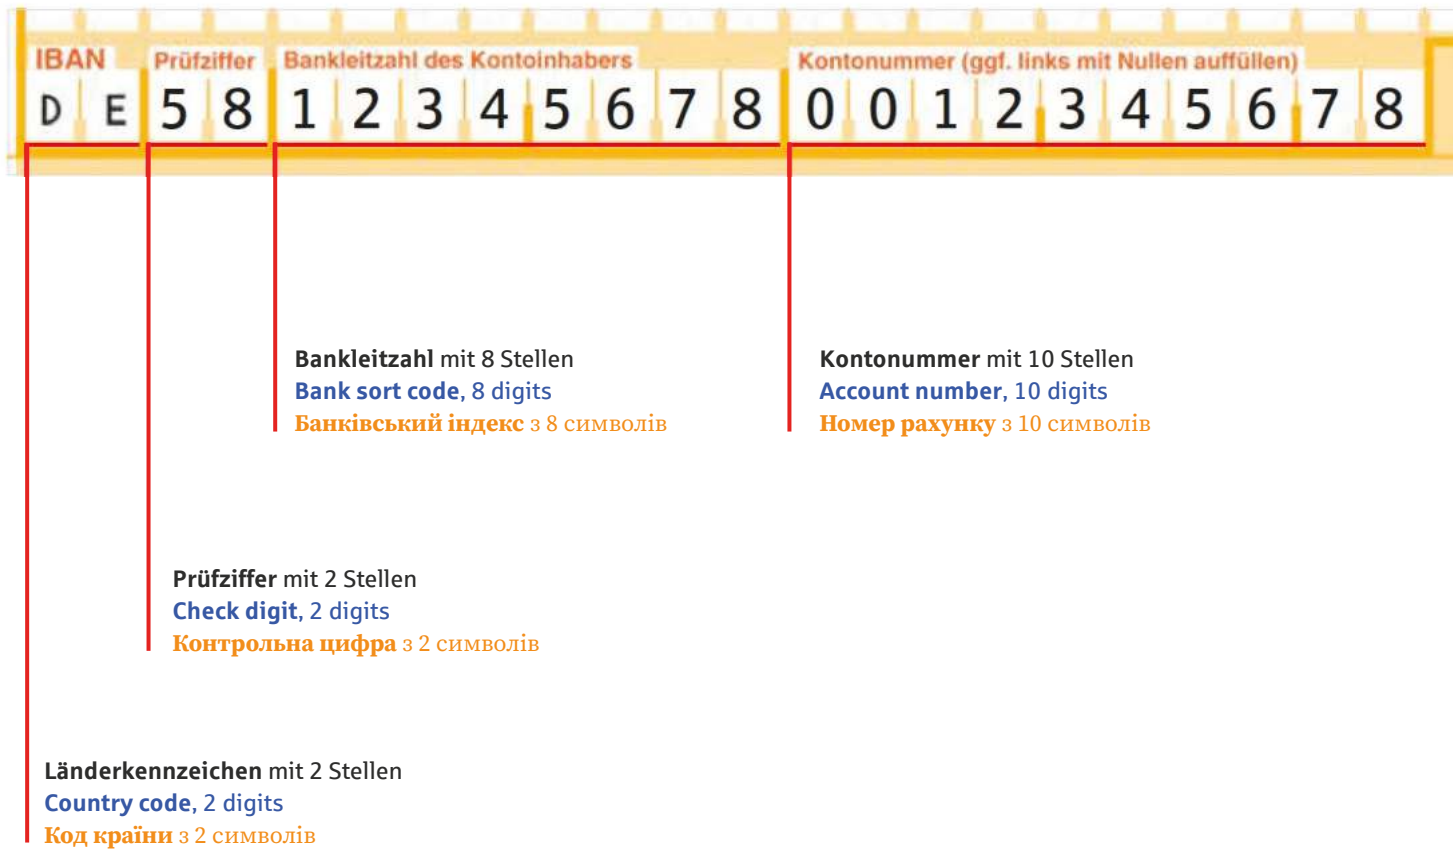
IBAN Prüfziffer Bankleitzahl des Kontoinhabers Kontonummer (ggf. links mit Nullen auffüllen)

D E 5 8 1 2 3 4 5 6 7 8 0 0 1 2 3 4 5 6 7 8

**Bankleitzahl** mit 8 Stellen
**Bank sort code**, 8 digits
**Банківський індекс** з 8 символів

**Kontonummer** mit 10 Stellen
**Account number**, 10 digits
**Номер рахунку** з 10 символів

**Prüfziffer** mit 2 Stellen
**Check digit**, 2 digits
**Контрольна цифра** з 2 символів

**Länderkennzeichen** mit 2 Stellen
**Country code**, 2 digits
**Код країни** з 2 символів